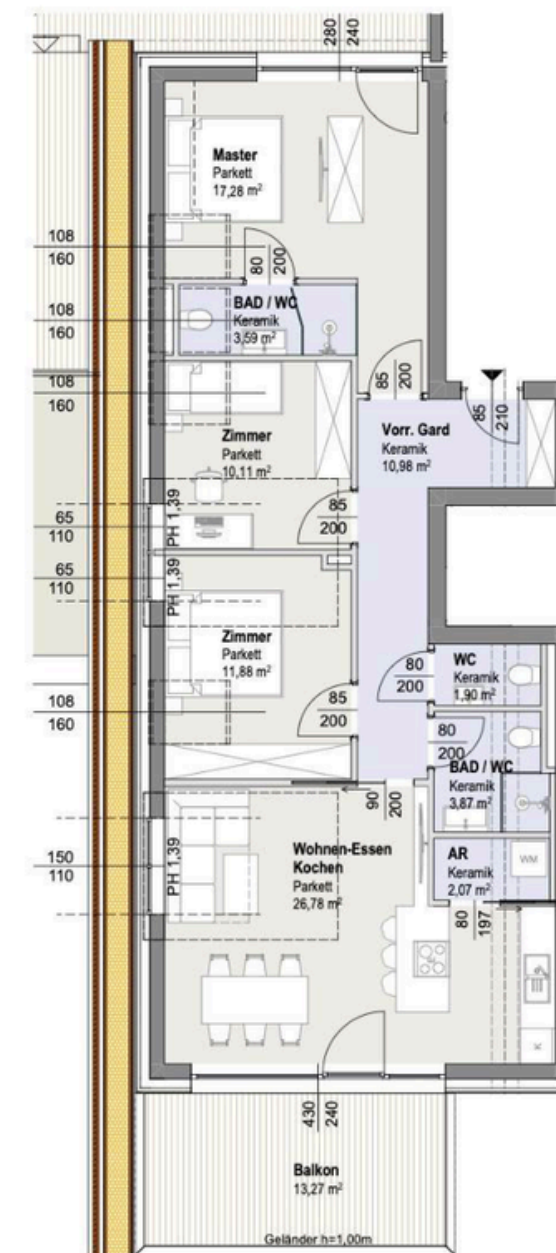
280
240

Master
Parkett
17,28 m²

108
160

80
200

108
160

BAD / WC
Keramik
3,59 m²

108
160

85
200

85
210

Zimmer
Parkett
10,11 m²

Vorr. Gard
Keramik
10,98 m²

65
110

PH 1,39

85
200

65
110

PH 1,39

Zimmer
Parkett
11,88 m²

80
200

WC
Keramik
1,90 m²

108
160

85
200

80
200

BAD / WC
Keramik
3,87 m²

90
200

150
110

PH 1,39

Wohnen-Essen
Kochen
Parkett
26,78 m²

AR
Keramik
2,07 m²

WM

80
197

430
240

Balkon
13,27 m²

Geländer h=1,00m